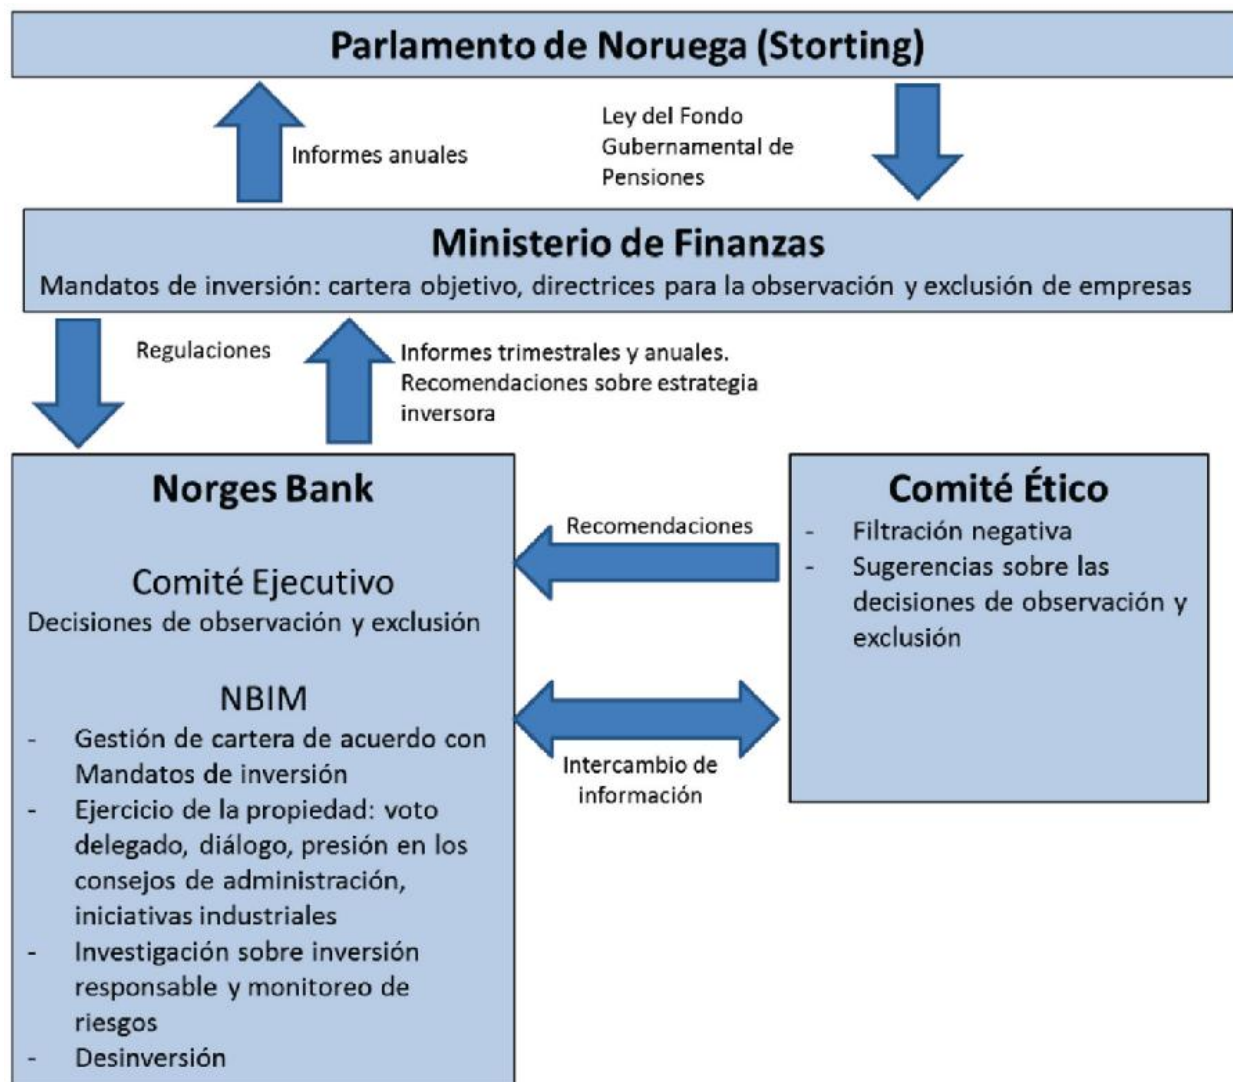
Parlamento de Noruega (Storting)

Informes anuales

Ley del Fondo Gubernamental de Pensiones

Ministerio de Finanzas

Mandatos de inversión: cartera objetivo, directrices para la observación y exclusión de empresas

Regulaciones

Informes trimestrales y anuales. Recomendaciones sobre estrategia inversora

Norges Bank

Comité Ejecutivo

Decisiones de observación y exclusión

NBIM

- Gestión de cartera de acuerdo con Mandatos de inversión
- Ejercicio de la propiedad: voto delegado, diálogo, presión en los consejos de administración, iniciativas industriales
- Investigación sobre inversión responsable y monitoreo de riesgos
- Desinversión

Recomendaciones

Intercambio de información

Comité Ético

- Filtración negativa
- Sugerencias sobre las decisiones de observación y exclusión